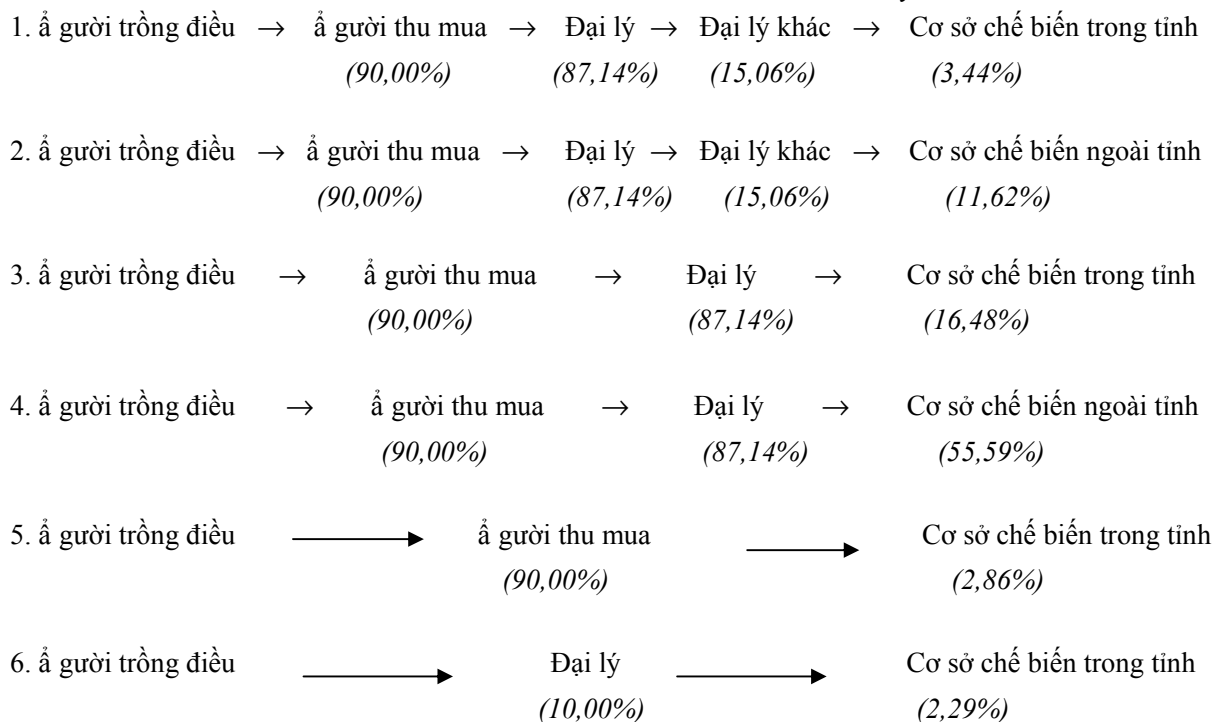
1. ẩ gười trồng điều → ẩ gười thu mua → Đại lý → Đại lý khác → Cơ sở chế biến trong tỉnh
(90,00%) (87,14%) (15,06%) (3,44%)

2. ẩ gười trồng điều → ẩ gười thu mua → Đại lý → Đại lý khác → Cơ sở chế biến ngoài tỉnh
(90,00%) (87,14%) (15,06%) (11,62%)

3. ẩ gười trồng điều → ẩ gười thu mua → Đại lý → Cơ sở chế biến trong tỉnh
(90,00%) (87,14%) (16,48%)

4. ẩ gười trồng điều → ẩ gười thu mua → Đại lý → Cơ sở chế biến ngoài tỉnh
(90,00%) (87,14%) (55,59%)

5. ẩ gười trồng điều → ẩ gười thu mua → Cơ sở chế biến trong tỉnh
(90,00%) (2,86%)

6. ẩ gười trồng điều → Đại lý → Cơ sở chế biến trong tỉnh
(10,00%) (2,29%)